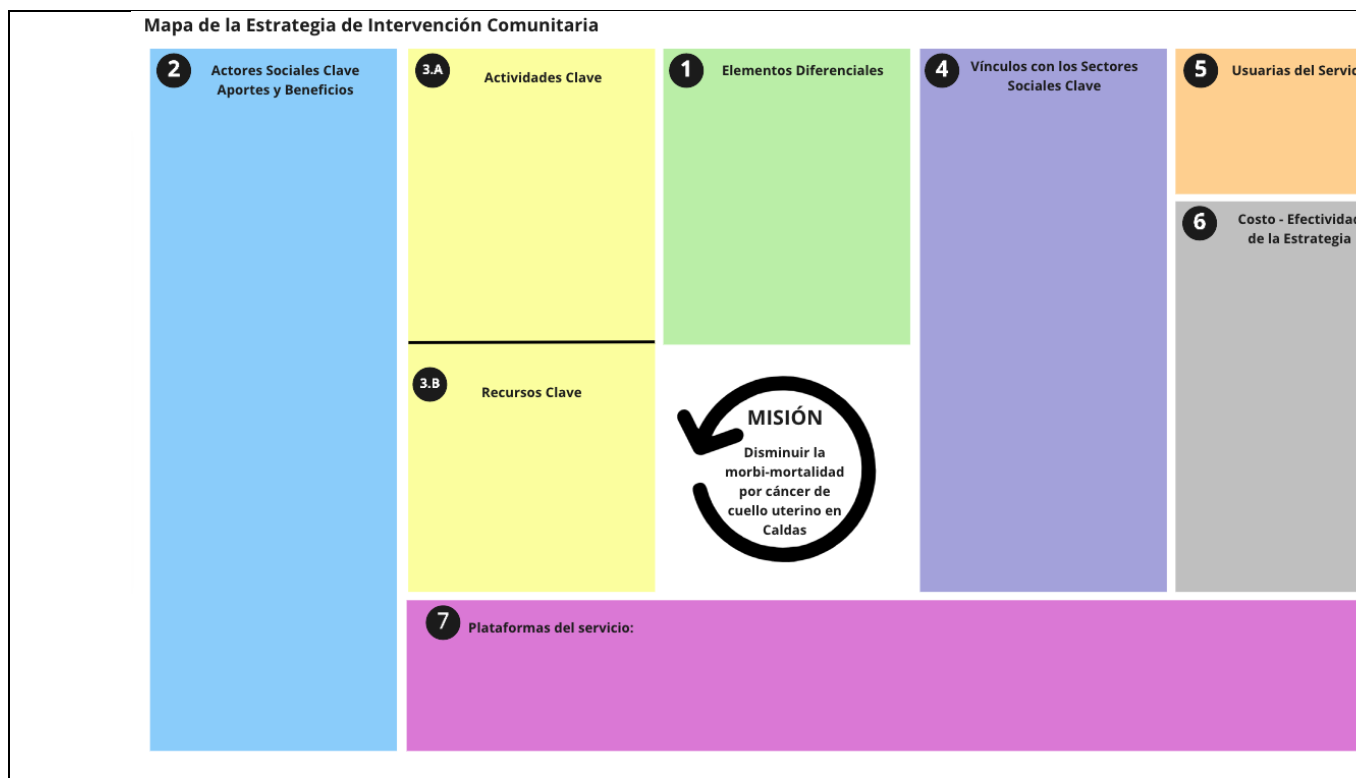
Mapa de la Estrategia de Intervención Comunitaria

2 Actores Sociales Clave Aportes y Beneficios

3.A Actividades Clave

3.B Recursos Clave

1 Elementos Diferenciales

MISIÓN

Disminuir la morbi-mortalidad por cáncer de cuello uterino en Caldas

4 Vínculos con los Sectores Sociales Clave

5 Usuarias del Servic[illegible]

6 Costo - Efectivida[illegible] de la Estrategia

7 Plataformas del servicio: